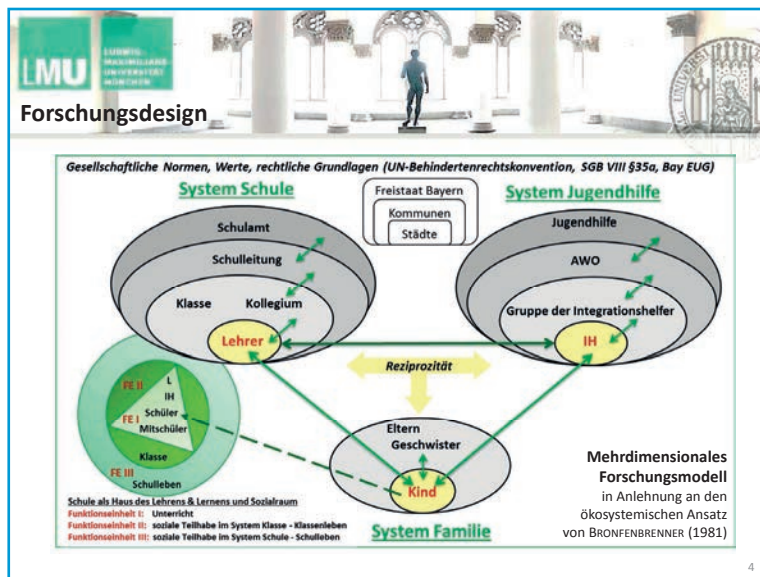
LMU LUDWIG-MAXIMILIANS-UNIVERSITÄT MÜNCHEN

Forschungsdesign

Gesellschaftliche Normen, Werte, rechtliche Grundlagen (UN-Behindertenrechtskonvention, SGB VIII §35a, Bay EUG)

System Schule

Freistaat Bayern
Kommunen
Städte

System Jugendhilfe

Schulamt
Schulleitung
Klasse
Kollegium
Lehrer

Jugendhilfe
AWO
Gruppe der Integrationshelfer
IH

Reziprozität

FE II
L
IH
FE I
Schüler
Mitschüler
Klasse
FE III
Schulleben

Eltern
Geschwister
Kind

Schule als Haus des Lehrens & Lernens und Sozialraum
Funktionseinheit I: Unterricht
Funktionseinheit II: soziale Teilhabe im System Klasse - Klassenleben
Funktionseinheit III: soziale Teilhabe im System Schule - Schulleben

System Familie

Mehrdimensionales Forschungsmodell
in Anlehnung an den ökosystemischen Ansatz von BRONFENBRENNER (1981)

4